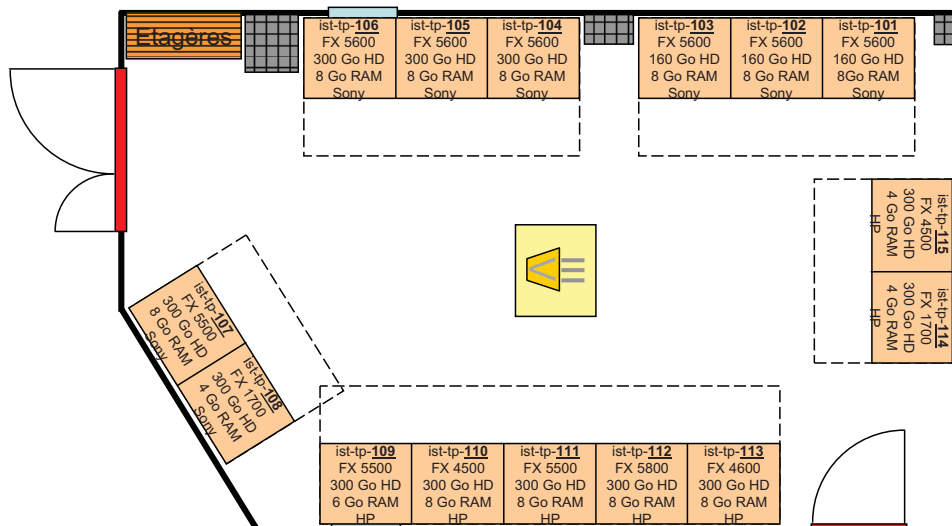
Etagères

ist-tp-106
FX 5600
300 Go HD
8 Go RAM
Sony

ist-tp-105
FX 5600
300 Go HD
8 Go RAM
Sony

ist-tp-104
FX 5600
300 Go HD
8 Go RAM
Sony

ist-tp-103
FX 5600
160 Go HD
8 Go RAM
Sony

ist-tp-102
FX 5600
160 Go HD
8 Go RAM
Sony

ist-tp-101
FX 5600
160 Go HD
8Go RAM
Sony

ist-tp-115
FX 4500
300 Go HD
4 Go RAM
HP

ist-tp-114
FX 1700
300 Go HD
4 Go RAM
HP

ist-tp-107
FX 5500
300 Go HD
8 Go RAM
Sony

ist-tp-108
FX 1700
300 Go HD
4 Go RAM
Sony

ist-tp-109
FX 5500
300 Go HD
6 Go RAM
HP

ist-tp-110
FX 4500
300 Go HD
8 Go RAM
HP

ist-tp-111
FX 5500
300 Go HD
8 Go RAM
HP

ist-tp-112
FX 5800
300 Go HD
8 Go RAM
HP

ist-tp-113
FX 4600
300 Go HD
8 Go RAM
HP